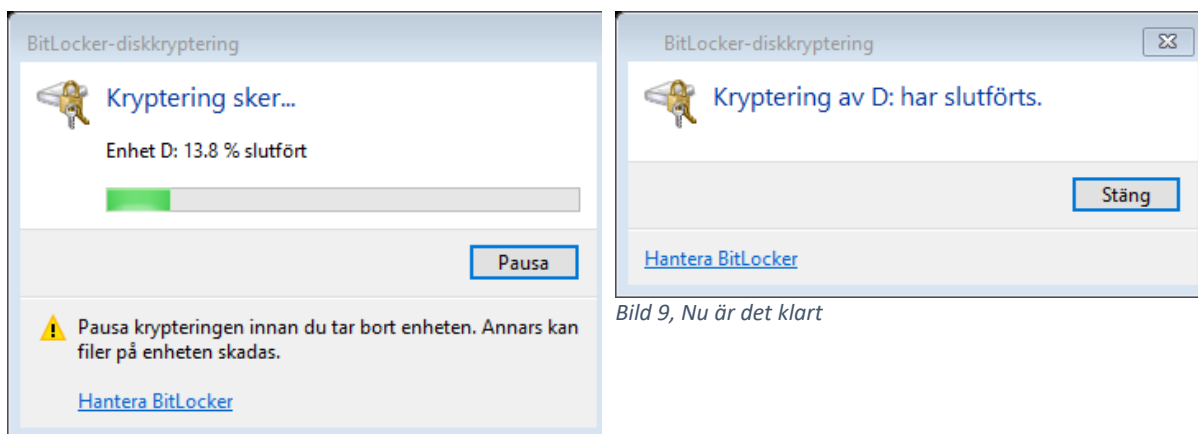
BitLocker-diskkryptering

Kryptering sker...

Enhet D: 13.8 % slutfört

Pausa

Pausa krypteringen innan du tar bort enheten. Annars kan filer på enheten skadas.

Hantera BitLocker

BitLocker-diskkryptering

Kryptering av D: har slutförts.

Stäng

Hantera BitLocker

Bild 9, Nu är det klart